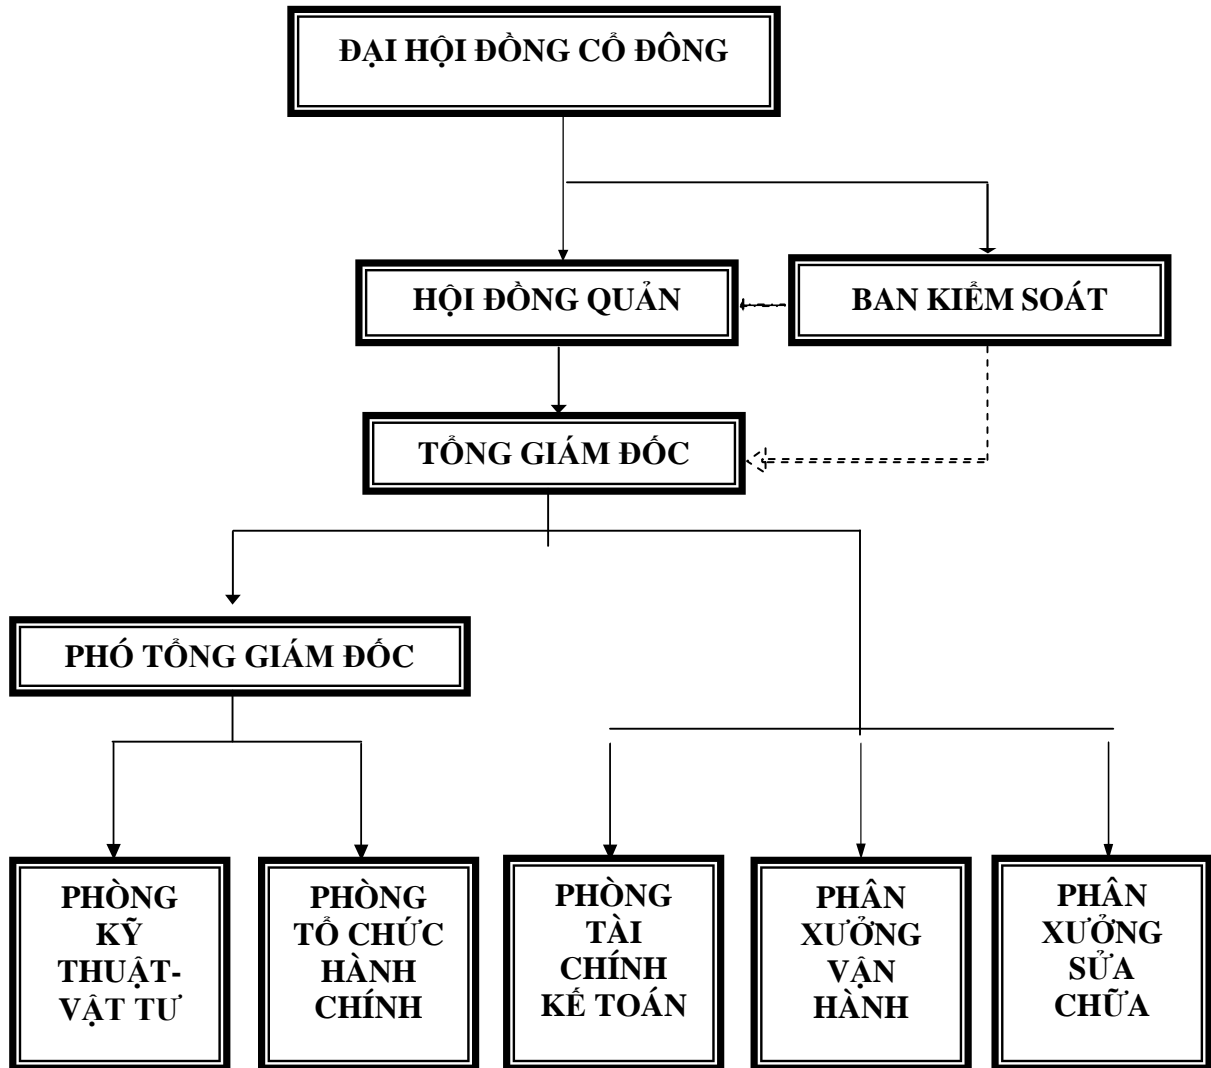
ĐẠI HỘI ĐỒNG CỔ ĐÔNG

HỘI ĐỒNG QUẢN

BAN KIỂM SOÁT

TỔNG GIÁM ĐỐC

PHÓ TỔNG GIÁM ĐỐC

PHÒNG KỸ THUẬT-VẬT TƯ

PHÒNG TỔ CHỨC HÀNH CHÍNH

PHÒNG TÀI CHÍNH KẾ TOÁN

PHÂN XƯỞNG VẬN HÀNH

PHÂN XƯỞNG SỬA CHỮA